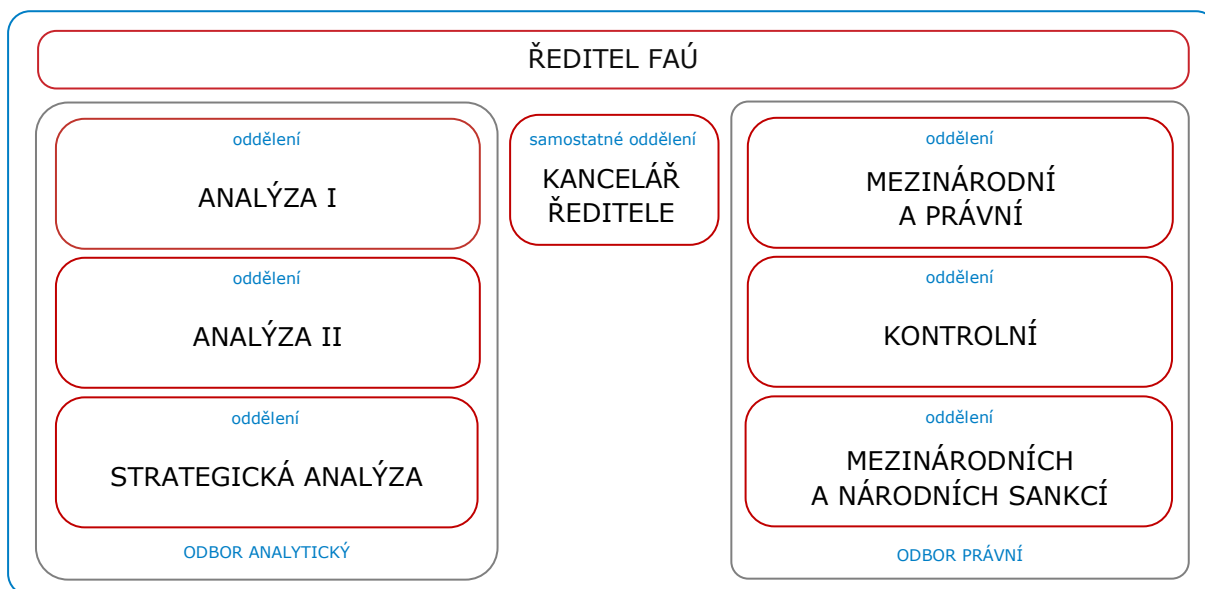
ŘEDITEL FAÚ

oddělení
ANALÝZA I

oddělení
ANALÝZA II

oddělení
STRATEGICKÁ ANALÝZA

ODBOR ANALYTICKÝ

samostatné oddělení
KANCELÁŘ ŘEDITELE

oddělení
MEZINÁRODNÍ A PRÁVNÍ

oddělení
KONTROLNÍ

oddělení
MEZINÁRODNÍCH A NÁRODNÍCH SANKCÍ

ODBOR PRÁVNÍ